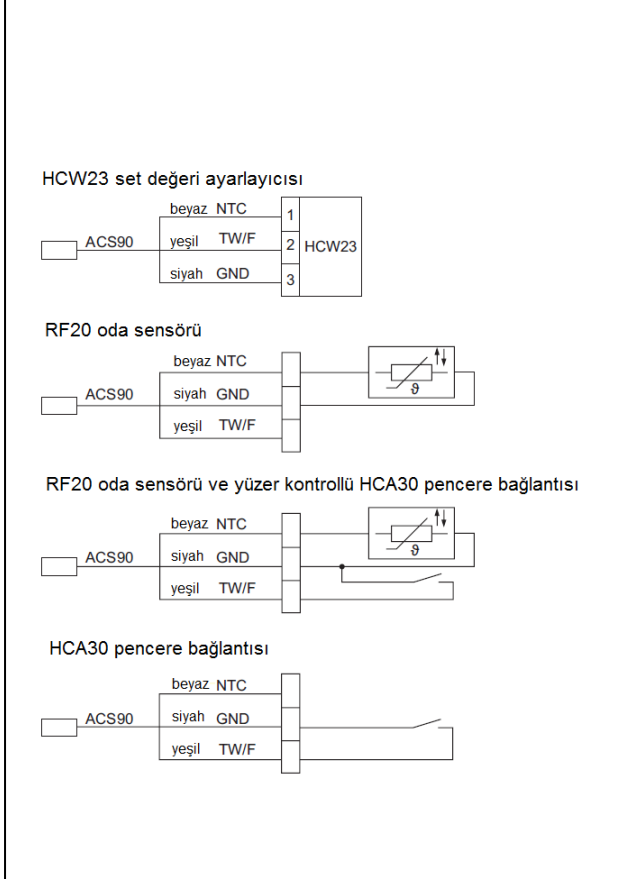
HCW23 set değeri ayarlayıcısı

ACS90

beyaz NTC

yeşil TW/F

siyah GND

1

2

3

HCW23

RF20 oda sensörü

ACS90

beyaz NTC

siyah GND

yeşil TW/F

$\vartheta$

RF20 oda sensörü ve yüzer kontrollü HCA30 pencere bağlantısı

ACS90

beyaz NTC

siyah GND

yeşil TW/F

$\vartheta$

HCA30 pencere bağlantısı

ACS90

beyaz NTC

siyah GND

yeşil TW/F